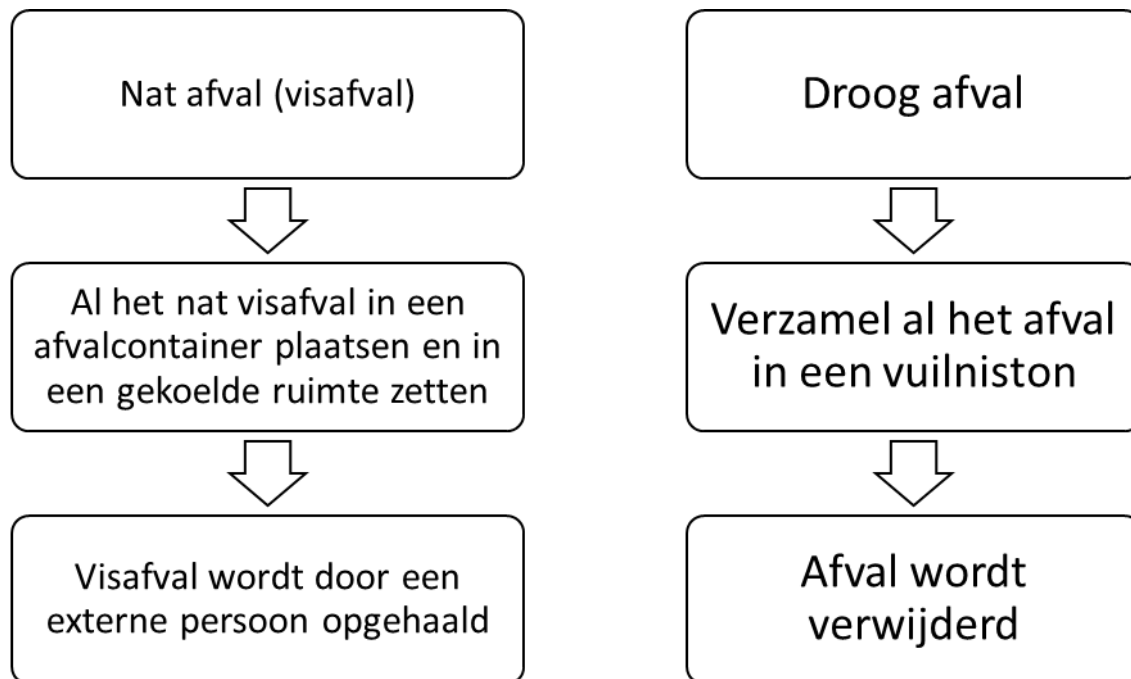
Nat afval (visafval)

Al het nat visafval in een afvalcontainer plaatsen en in een gekoelde ruimte zetten

Visafval wordt door een externe persoon opgehaald

Droog afval

Verzamel al het afval in een vuilniston

Afval wordt verwijderd